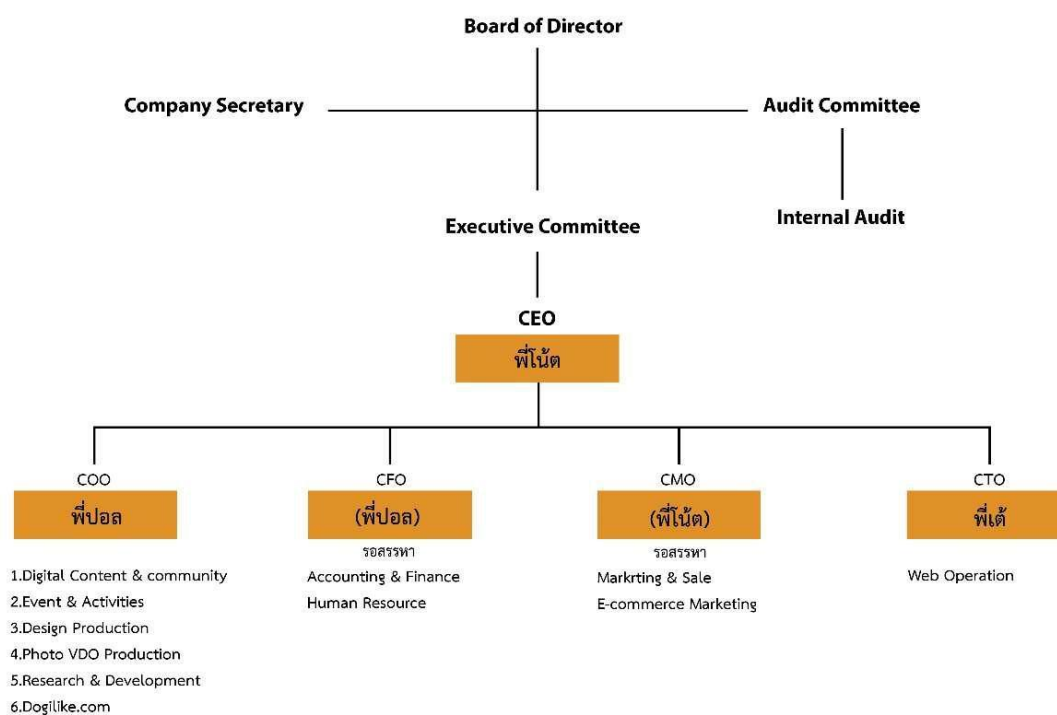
Board of Director

Company Secretary

Audit Committee

Internal Audit

Executive Committee

CEO
พี่โน้ต

COO
พี่ปอล

1.Digital Content & community
2.Event & Activities
3.Design Production
4.Photo VDO Production
5.Research & Development
6.Dogilike.com

CFO
(พี่ปอล)
รอสรรหา
Accounting & Finance
Human Resource

CMO
(พี่โน้ต)
รอสรรหา
Markrting & Sale
E-commerce Marketing

CTO
พี่เต้
Web Operation